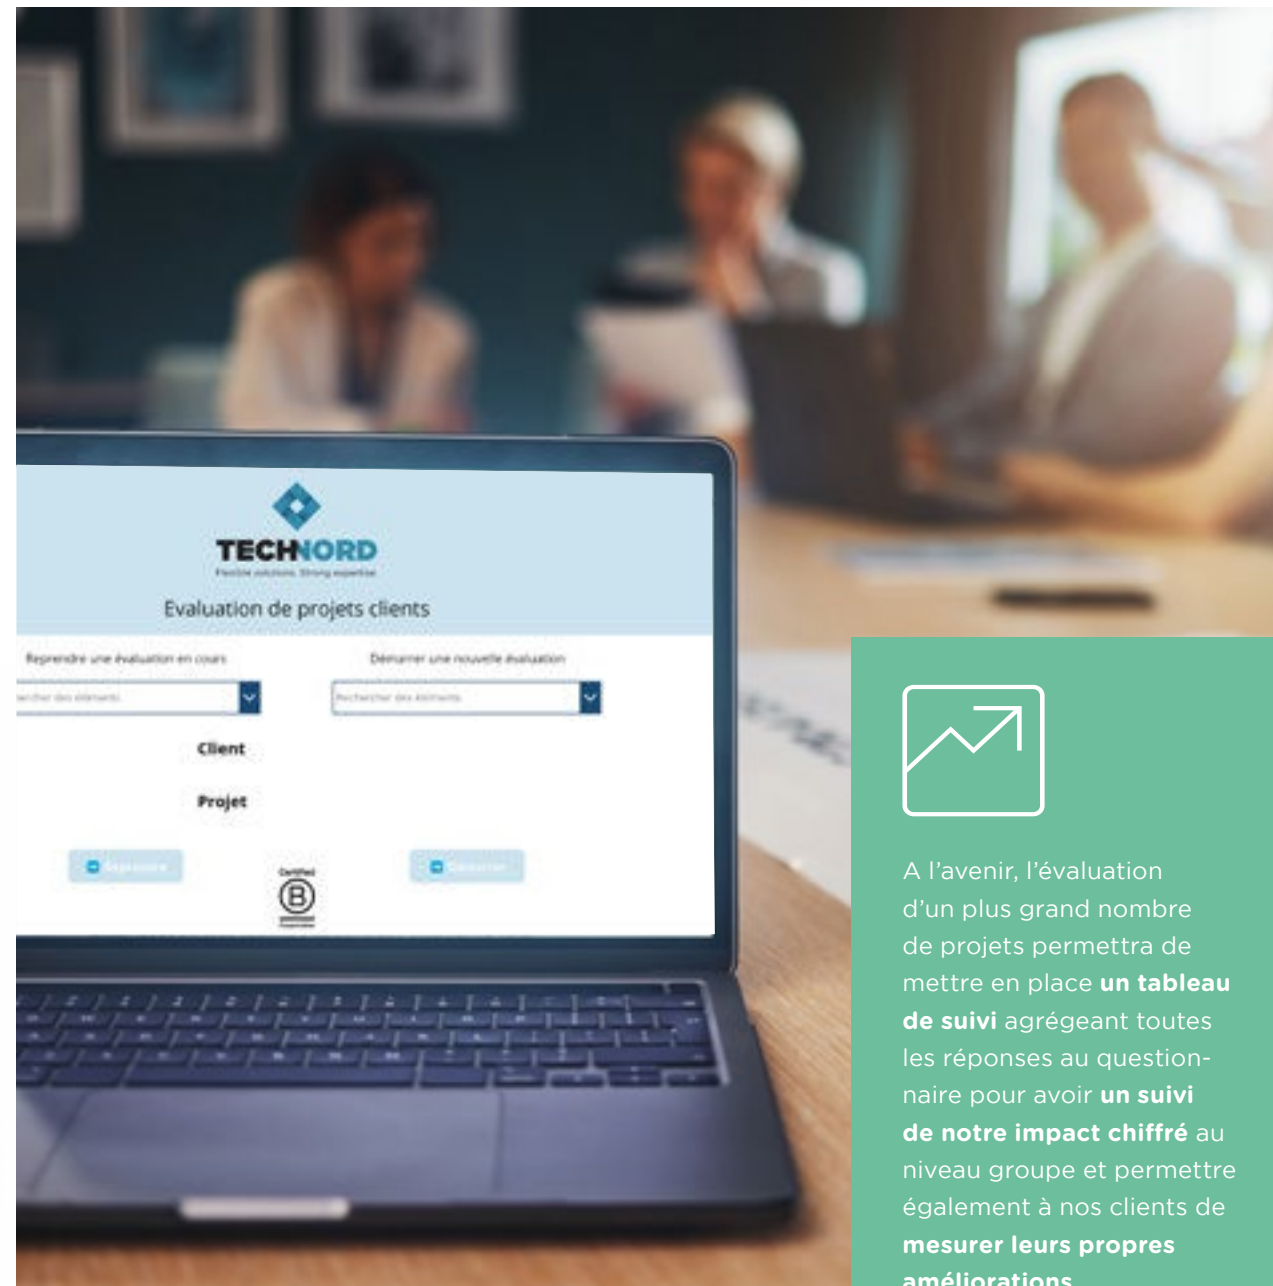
TECHNORD

Flexible solutions. Strong expertise

Evaluation de projets clients

Reprendre une évaluation en cours

Démarrer une nouvelle évaluation

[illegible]

Rechercher des éléments

Client

Projet

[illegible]

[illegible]

Certified

B

Corporation

A l'avenir, l'évaluation d'un plus grand nombre de projets permettra de mettre en place **un tableau de suivi** agrégeant toutes les réponses au questionnaire pour avoir **un suivi de notre impact chiffré** au niveau groupe et permettre également à nos clients de **mesurer leurs propres améliorations**